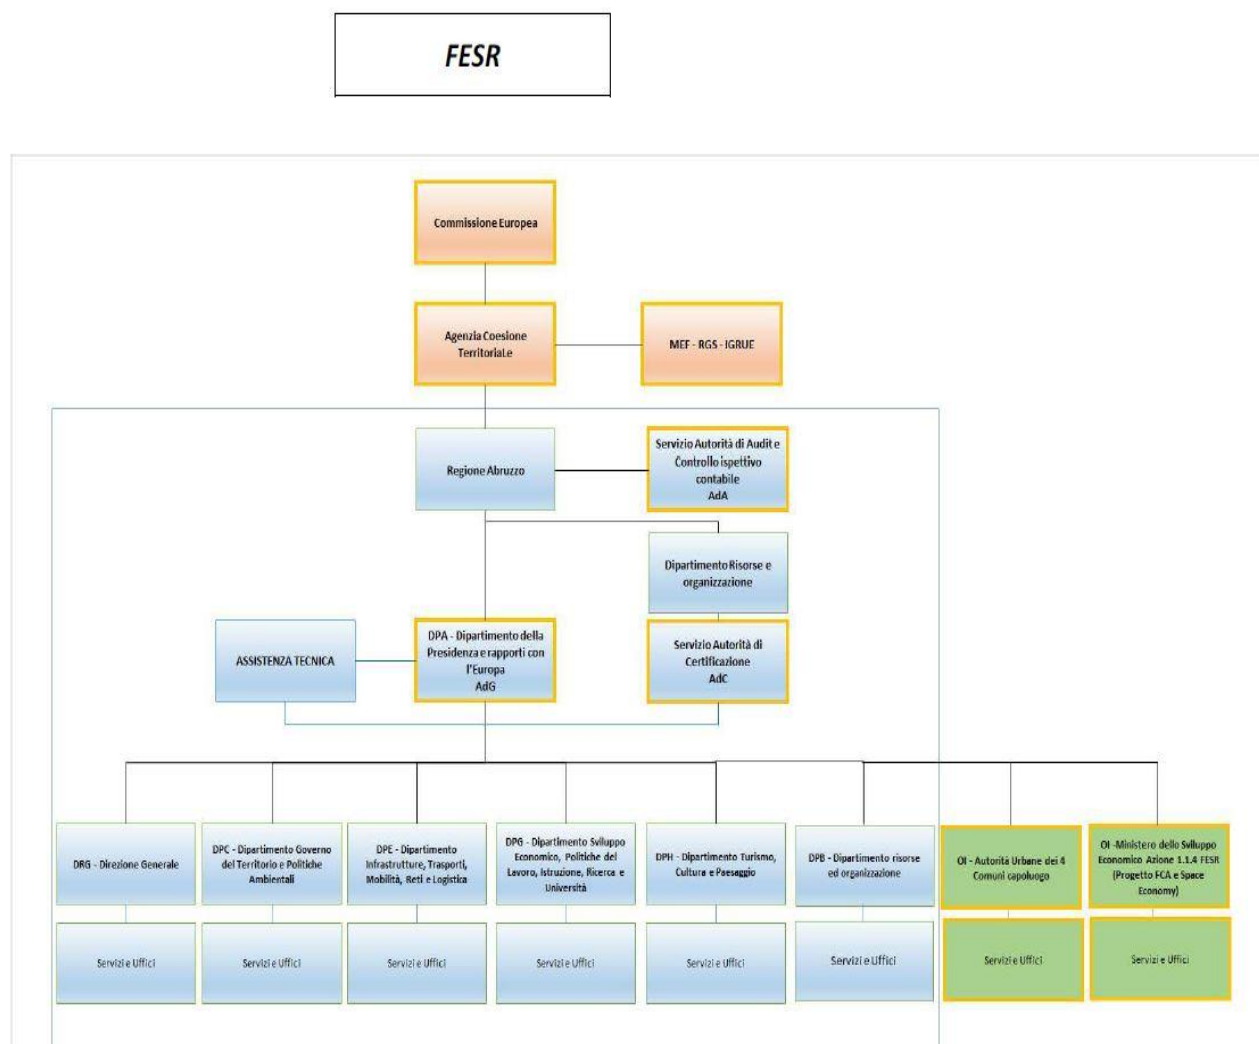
FESR

Commissione Europea

Agenzia Coesione TerritoriaLe

MEF - RGS - IGRUE

Regione Abruzzo

Servizio Autorità di Audit e Controllo ispettivo contabile AdA

Dipartimento Risorse e organizzazione

ASSISTENZA TECNICA

DPA - Dipartimento della Presidenza e rapporti con l'Europa AdG

Servizio Autorità di Certificazione AdC

DRG - Direzione Generale

DPC - Dipartimento Governo del Territorio e Politiche Ambientali

DPE - Dipartimento Infrastrutture, Trasporti, Mobilità, Reti e Logistica

DPG - Dipartimento Sviluppo Economico, Politiche del Lavoro, Istruzione, Ricerca e Università

DPH - Dipartimento Turismo, Cultura e Paesaggio

DPB - Dipartimento risorse ed organizzazione

OI - Autorità Urbane dei 4 Comuni capoluogo

OI -Ministero dello Sviluppo Economico Azione 1.1.4 FESR (Progetto FCA e Space Economy)

Servizi e Uffici

Servizi e Uffici

Servizi e Uffici

Servizi e Uffici

Servizi e Uffici

Servizi e Uffici

Servizi e Uffici

Servizi e Uffici